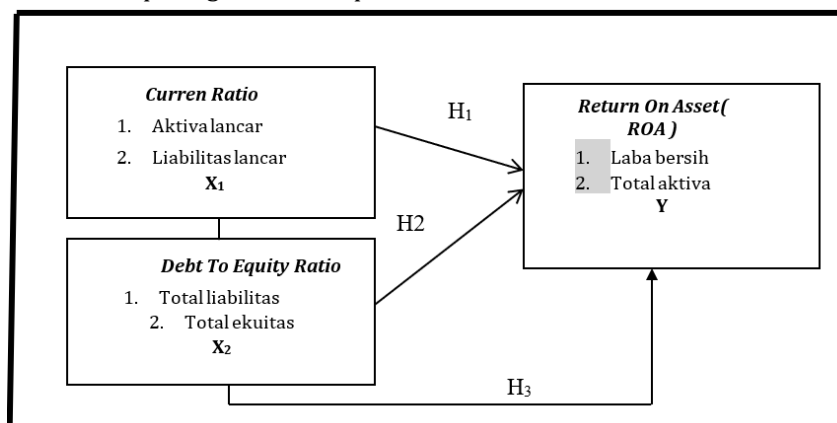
***Curren Ratio***

1. Aktiva lancar
2. Liabilitas lancar

**$X_1$**

$H_1$

***Return On Asset( ROA )***

1. Laba bersih
2. Total aktiva

**Y**

H2

***Debt To Equity Ratio***

1. Total liabilitas
2. Total ekuitas

**$X_2$**

$H_3$